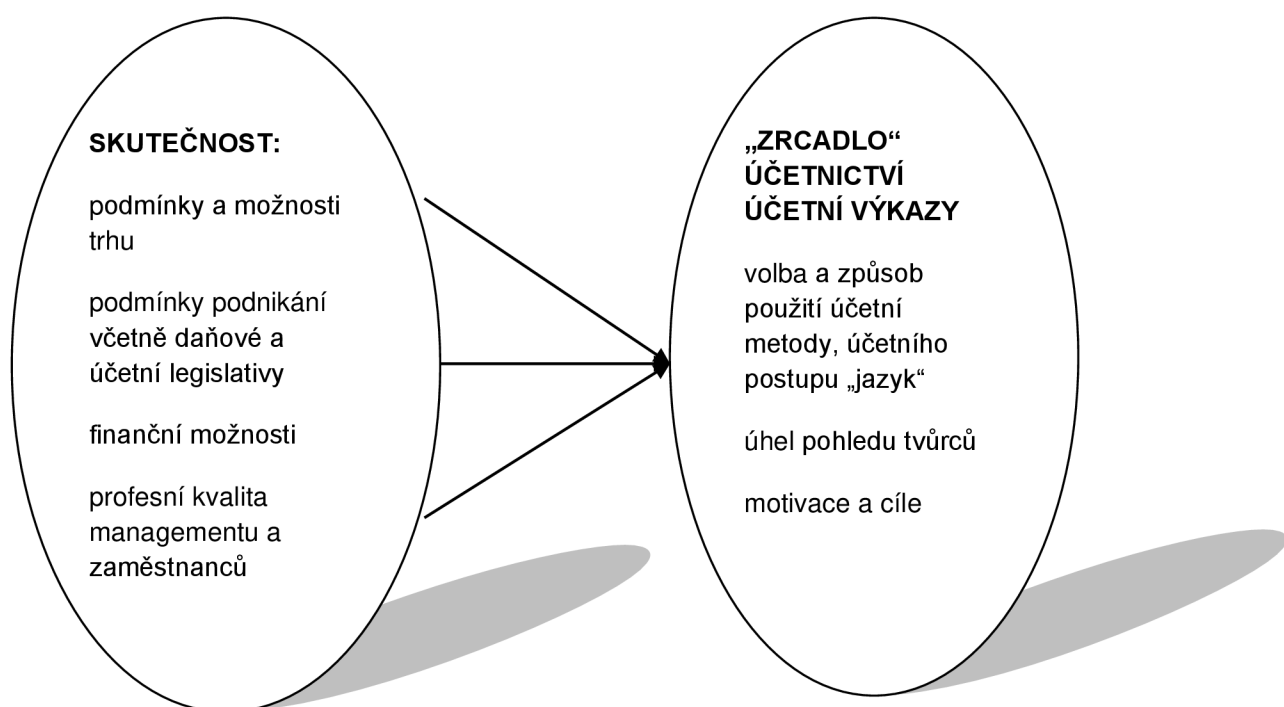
SKUTEČNOST:

podmínky a možnosti trhu

podmínky podnikání včetně daňové a účetní legislativy

finanční možnosti

profesní kvalita managementu a zaměstnanců

„ZRCADLO“
ÚČETNICTVÍ
ÚČETNÍ VÝKAZY

volba a způsob použití účetní metody, účetního postupu „jazyk“

úhel pohledu tvůrců

motivace a cíle